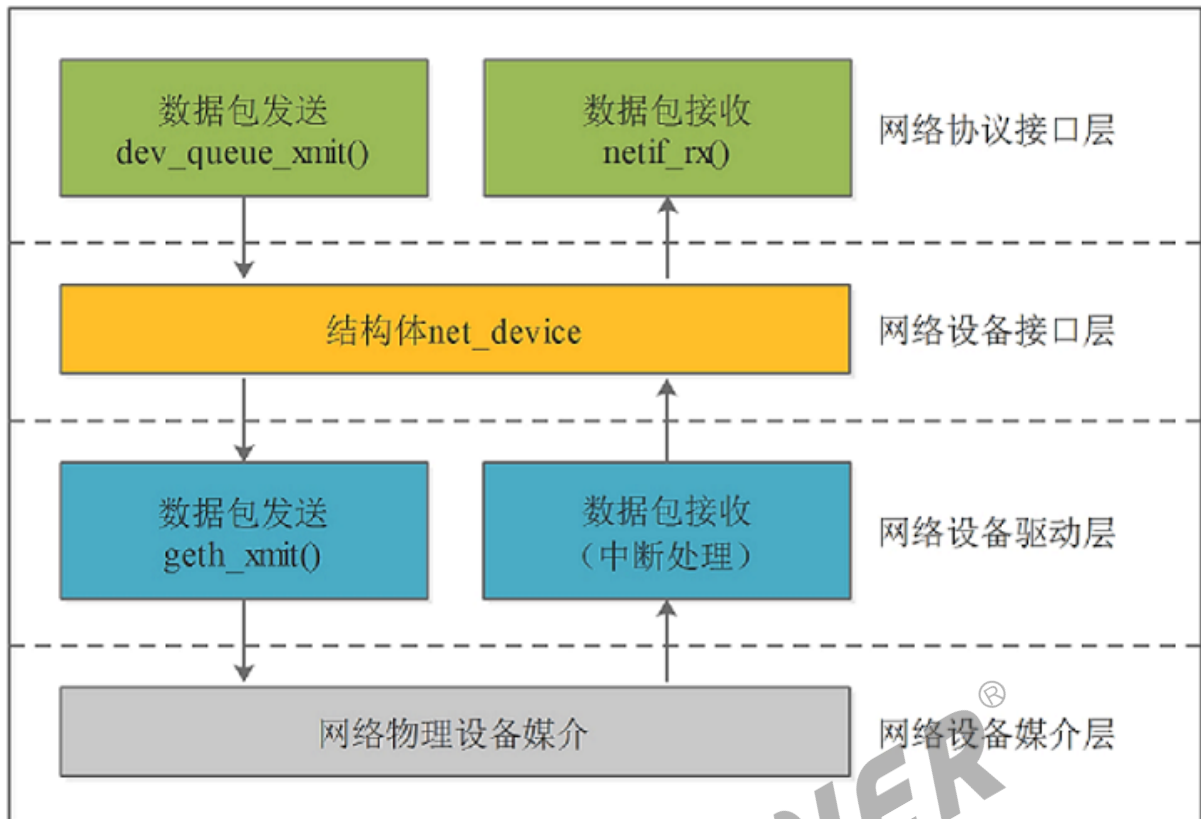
数据包发送
dev_queue_xmit()

数据包接收
netif_rx()

网络协议接口层

结构体net_device

网络设备接口层

数据包发送
geth_xmit()

数据包接收
（中断处理）

网络设备驱动层

网络物理设备媒介

网络设备媒介层

®
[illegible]